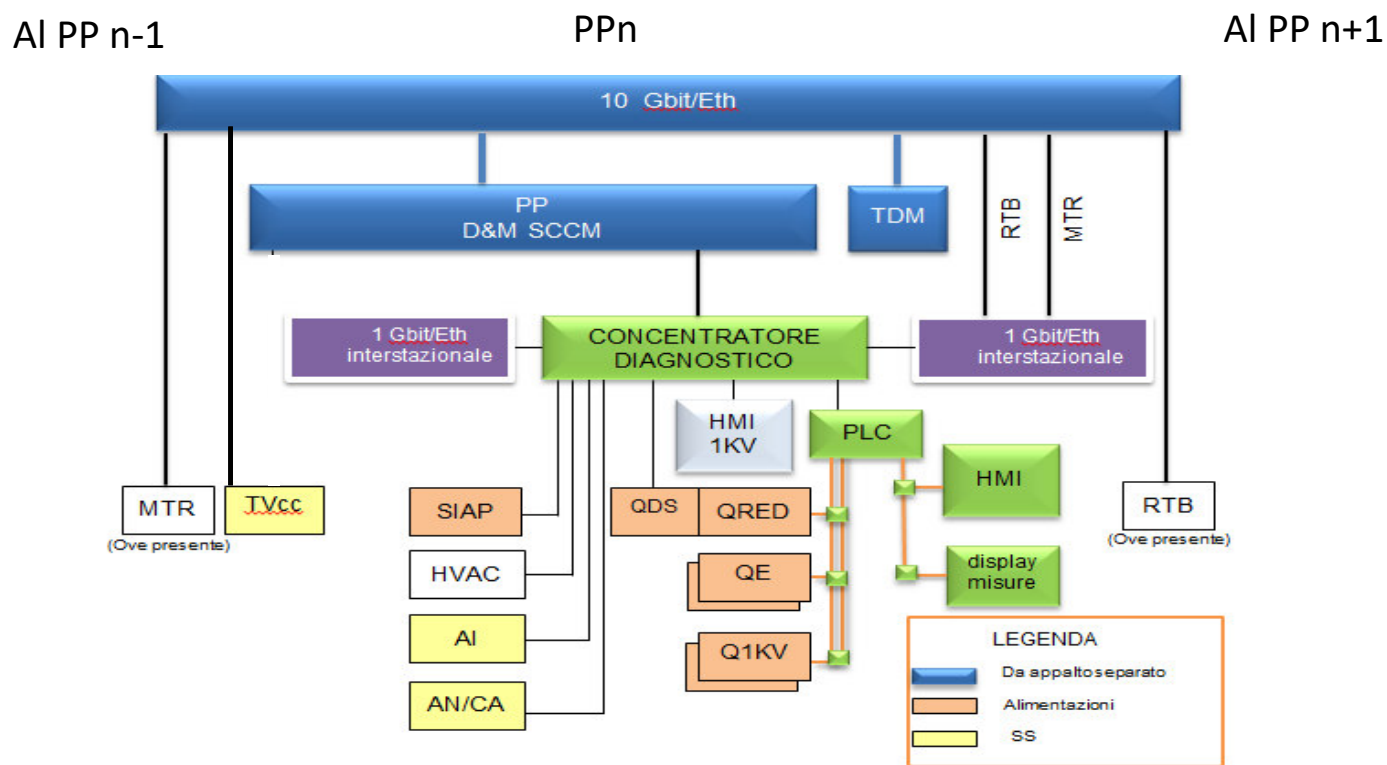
Al PP n-1

PPn

Al PP n+1

10 Gbit/Eth

PP
D&M SCCM

TDM

RTB

MTR

1 Gbit/Eth
interstazionale

CONCENTRATORE
DIAGNOSTICO

1 Gbit/Eth
interstazionale

HMI
1KV

PLC

HMI

MTR
(Ove presente)

TVcc

SIAP

QDS

QRED

RTB
(Ove presente)

HVAC

QE

display
misure

AI

Q1KV

AN/CA

LEGENDA

Da appaltoseparato

Alimentazioni

SS